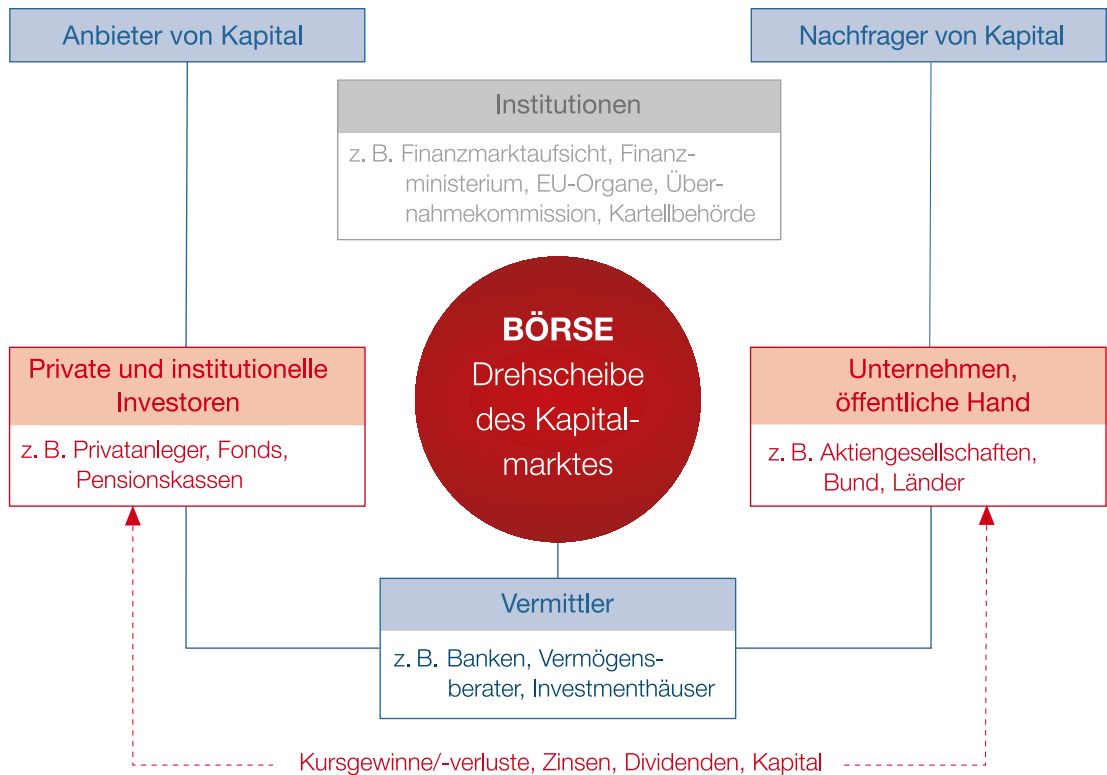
Anbieter von Kapital

Nachfrager von Kapital

Institutionen

z. B. Finanzmarktaufsicht, Finanzministerium, EU-Organe, Übernahmekommission, Kartellbehörde

BÖRSE
Drehscheibe des Kapitalmarktes

Private und institutionelle Investoren

z. B. Privatanleger, Fonds, Pensionskassen

Unternehmen, öffentliche Hand

z. B. Aktiengesellschaften, Bund, Länder

Vermittler

z. B. Banken, Vermögensberater, Investmenthäuser

Kursgewinne/-verluste, Zinsen, Dividenden, Kapital